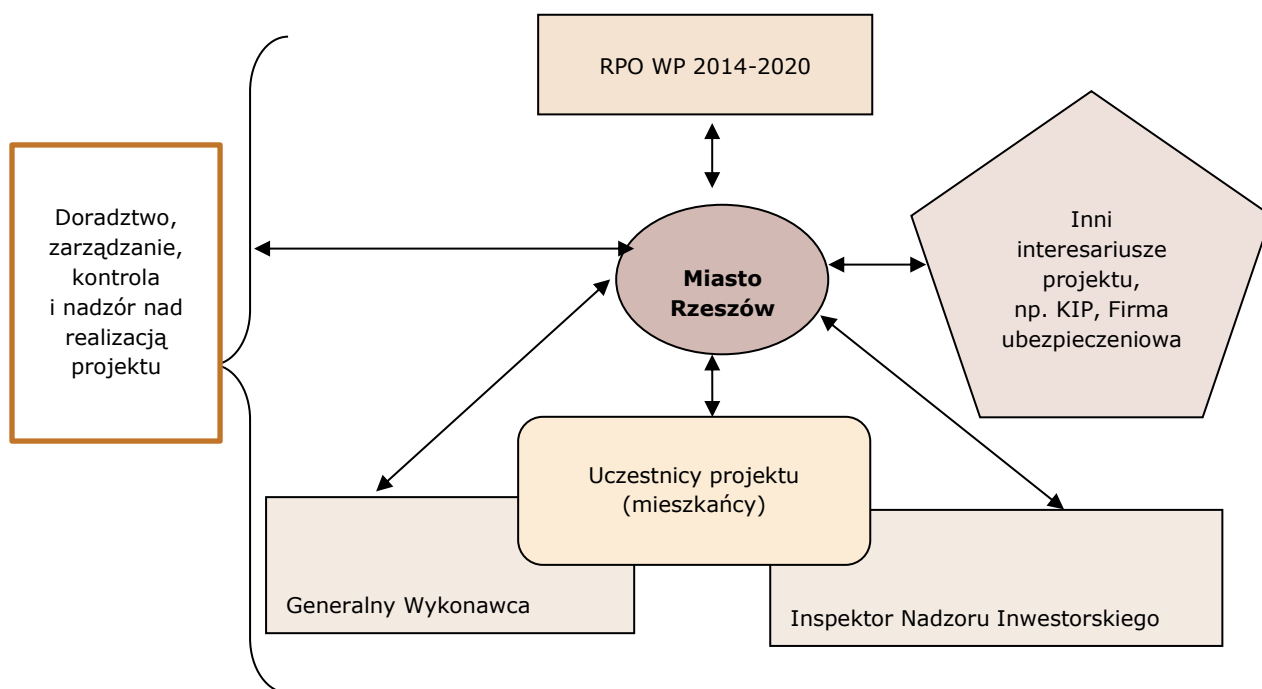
RPO WP 2014-2020

Doradztwo, zarządzanie, kontrola i nadzór nad realizacją projektu

Miasto Rzeszów

Inni interesariusze projektu, np. KIP, Firma ubezpieczeniowa

Uczestnicy projektu (mieszkańcy)

Generalny Wykonawca

Inspektor Nadzoru Inwestorskiego